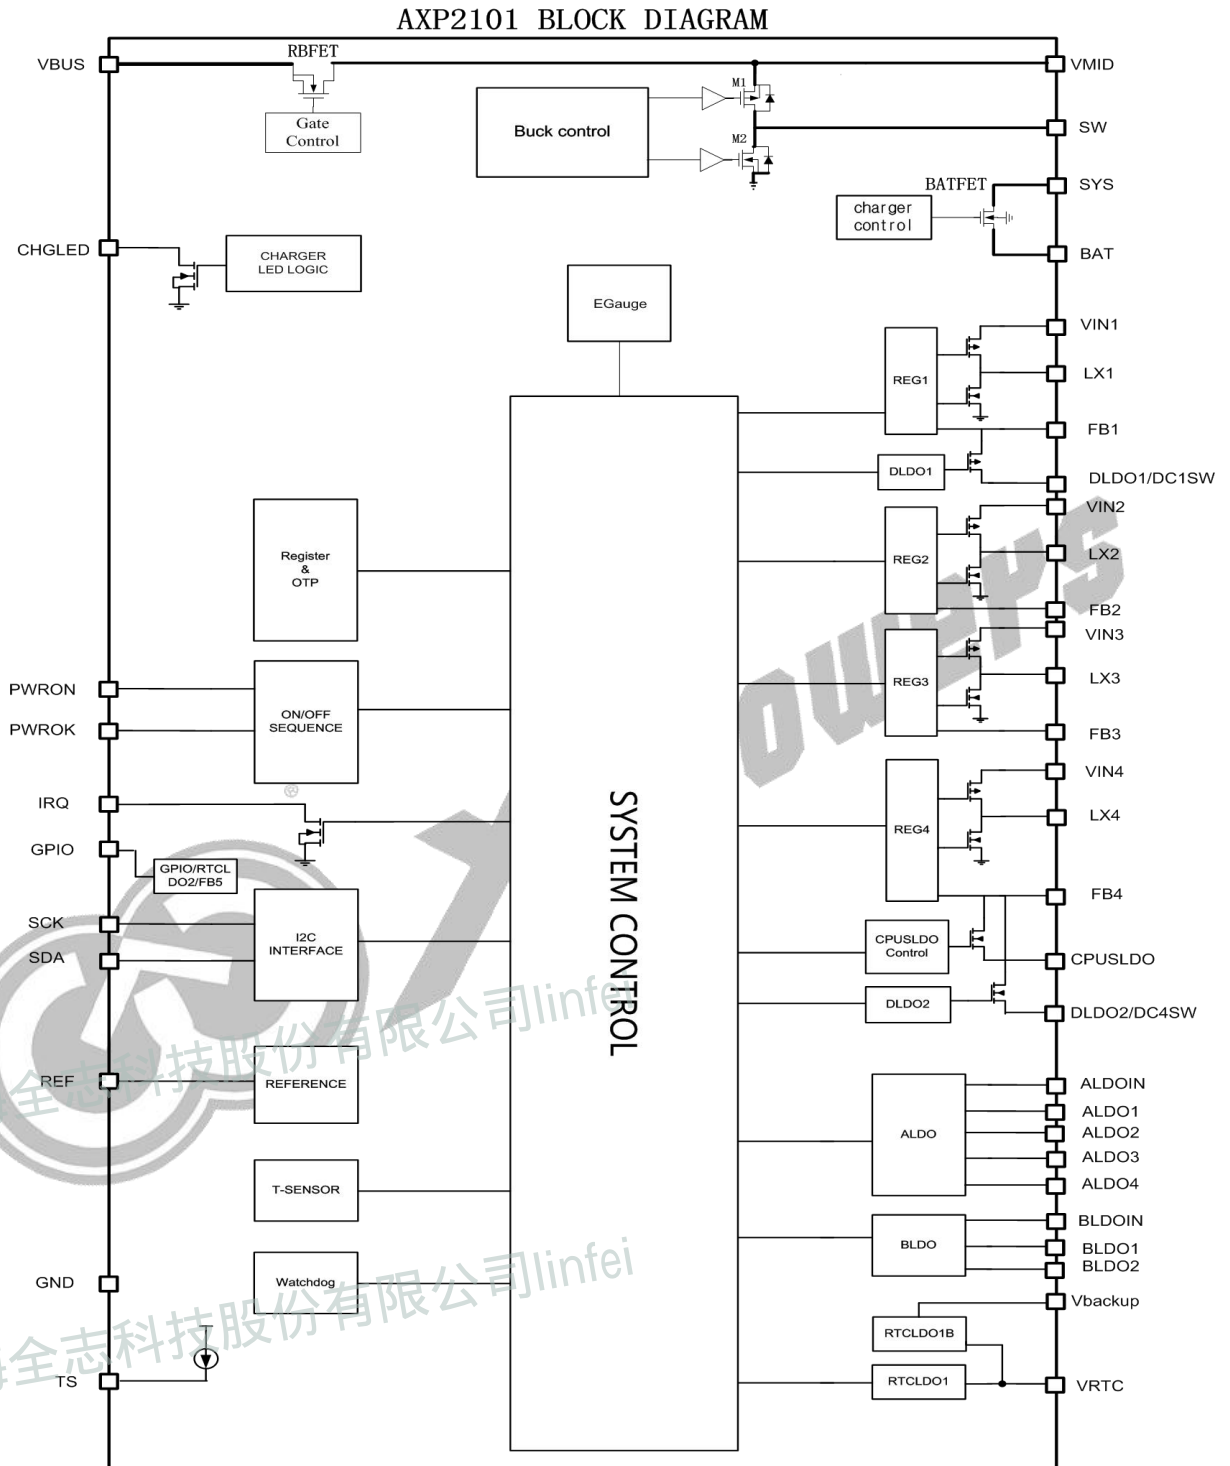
AXP2101 BLOCK DIAGRAM

VBUS
RBFET
Gate Control
Buck control
M1
M2
VMID
SW
BATFET
charger control
SYS
BAT
CHGLED
CHARGER LED LOGIC
EGauge
VIN1
LX1
REG1
FB1
DLDO1
DLDO1/DC1SW
VIN2
REG2
LX2
FB2
VIN3
REG3
LX3
FB3
Register & OTP
PWRON
PWROK
ON/OFF SEQUENCE
SYSTEM CONTROL
VIN4
LX4
REG4
FB4
IRQ
GPIO
GPIO/RTCL DO2/FB5
SCK
SDA
I2C INTERFACE
CPUSLDO Control
CPUSLDO
DLDO2
DLDO2/DC4SW
REF
REFERENCE
ALDO
ALDOIN
ALDO1
ALDO2
ALDO3
ALDO4
T-SENSOR
BLDO
BLDOIN
BLDO1
BLDO2
GND
Watchdog
Vbackup
RTCLDO1B
TS
RTCLDO1
VRTC
全志科技股份有限公司linfei
全志科技股份有限公司linfei